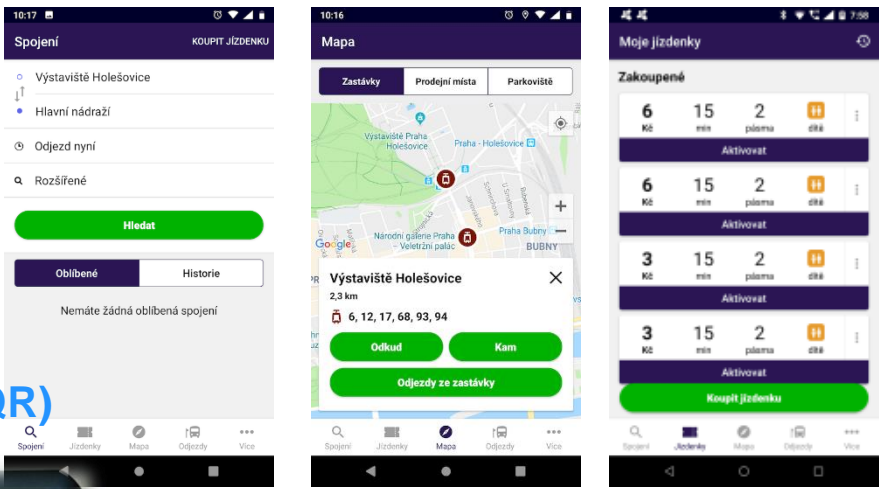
10:17

Spojení KOUPIT JÍZDENKU

Výstaviště Holešovice

Hlavní nádraží

Odjezd nyní

Rozšířené

Hledat

Oblíbené Historie

Nemáte žádná oblíbená spojení

R)

Spojení Jízdenky Mapa Odjezdy Více

10:16

Mapa

Zastávky Prodejní místa Parkoviště

Výstaviště Praha Holešovice

Praha - Holešovice

Národní galerie Praha - Veletržní palác

Praha Bubny

BUBNY

Google

Výstaviště Holešovice

2,3 km

6, 12, 17, 68, 93, 94

Odkud Kam

Odjezdy ze zastávky

Spojení Jízdenky Mapa Odjezdy Více

7:58

Moje jízdenky

Zakoupené

| 6 Kč | 15 min | 2 pásma | dítě |
|---|---|---|---|

Aktivovat

| 6 Kč | 15 min | 2 pásma | dítě |
|---|---|---|---|

Aktivovat

| 3 Kč | 15 min | 2 pásma | dítě |
|---|---|---|---|

Aktivovat

| 3 Kč | 15 min | 2 pásma | dítě |
|---|---|---|---|

Aktivovat

Koupit jízdenku

Spojení Jízdenky Mapa Odjezdy Více